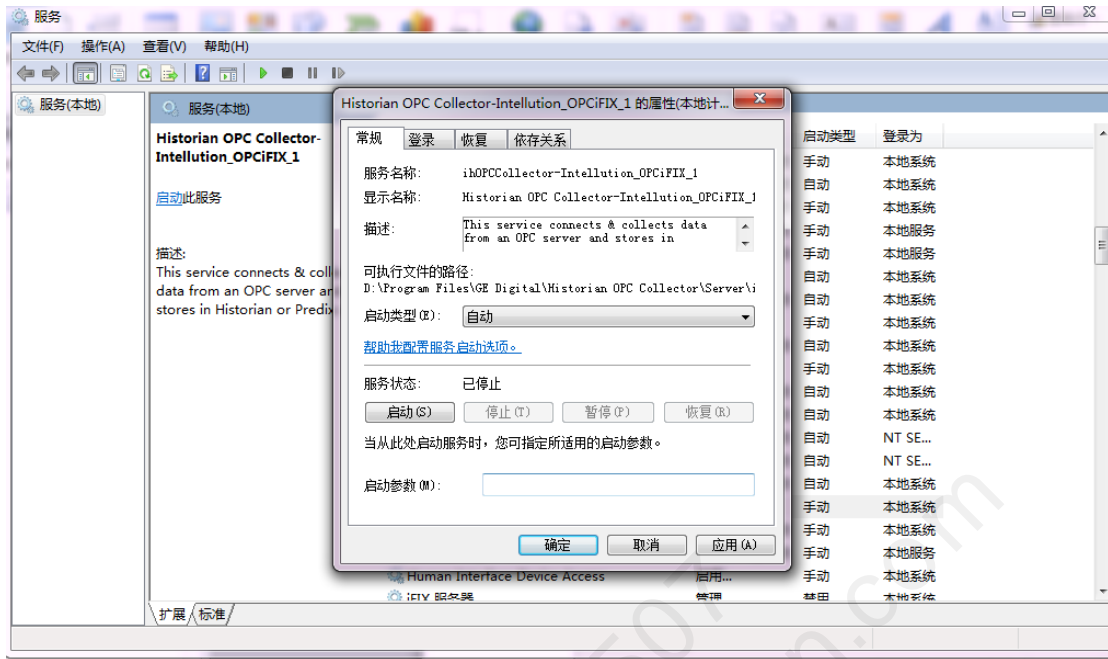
服务

文件(F) 操作(A) 查看(V) 帮助(H)

服务(本地)

服务(本地)

Historian OPC Collector-Intellution_OPCiFIX_1

启动此服务

描述:
This service connects & coll data from an OPC server an stores in Historian or Predix

Historian OPC Collector-Intellution_OPCiFIX_1 的属性(本地计...

常规 | 登录 | 恢复 | 依存关系

服务名称: ihOPCCollector-Intellution_OPCiFIX_1

显示名称: Historian OPC Collector-Intellution_OPCiFIX_1

描述: This service connects & collects data from an OPC server and stores in

可执行文件的路径:
D:\Program Files\GE Digital\Historian OPC Collector\Server\i

启动类型(E): 自动

帮助我配置服务启动选项。

服务状态: 已停止

启动(S) 停止(T) 暂停(P) 恢复(R)

当从此处启动服务时，您可指定所适用的启动参数。

启动参数(M):

确定 取消 应用(A)

| 启动类型 | 登录为 |
|---|---|
| 手动 | 本地系统 |
| 自动 | 本地系统 |
| 手动 | 本地系统 |
| 手动 | 本地服务 |
| 手动 | 本地服务 |
| 自动 | 本地系统 |
| 自动 | 本地系统 |
| 手动 | 本地系统 |
| 自动 | 本地系统 |
| 手动 | 本地系统 |
| 自动 | 本地系统 |
| 自动 | 本地系统 |
| 自动 | NT SE... |
| 自动 | NT SE... |
| 自动 | 本地系统 |
| 手动 | 本地系统 |
| 手动 | 本地系统 |
| 手动 | 本地服务 |
| 手动 | 本地系统 |

Human Interface Device Access 启用...
iFIX 服务器 禁用 本地系统

扩展 标准